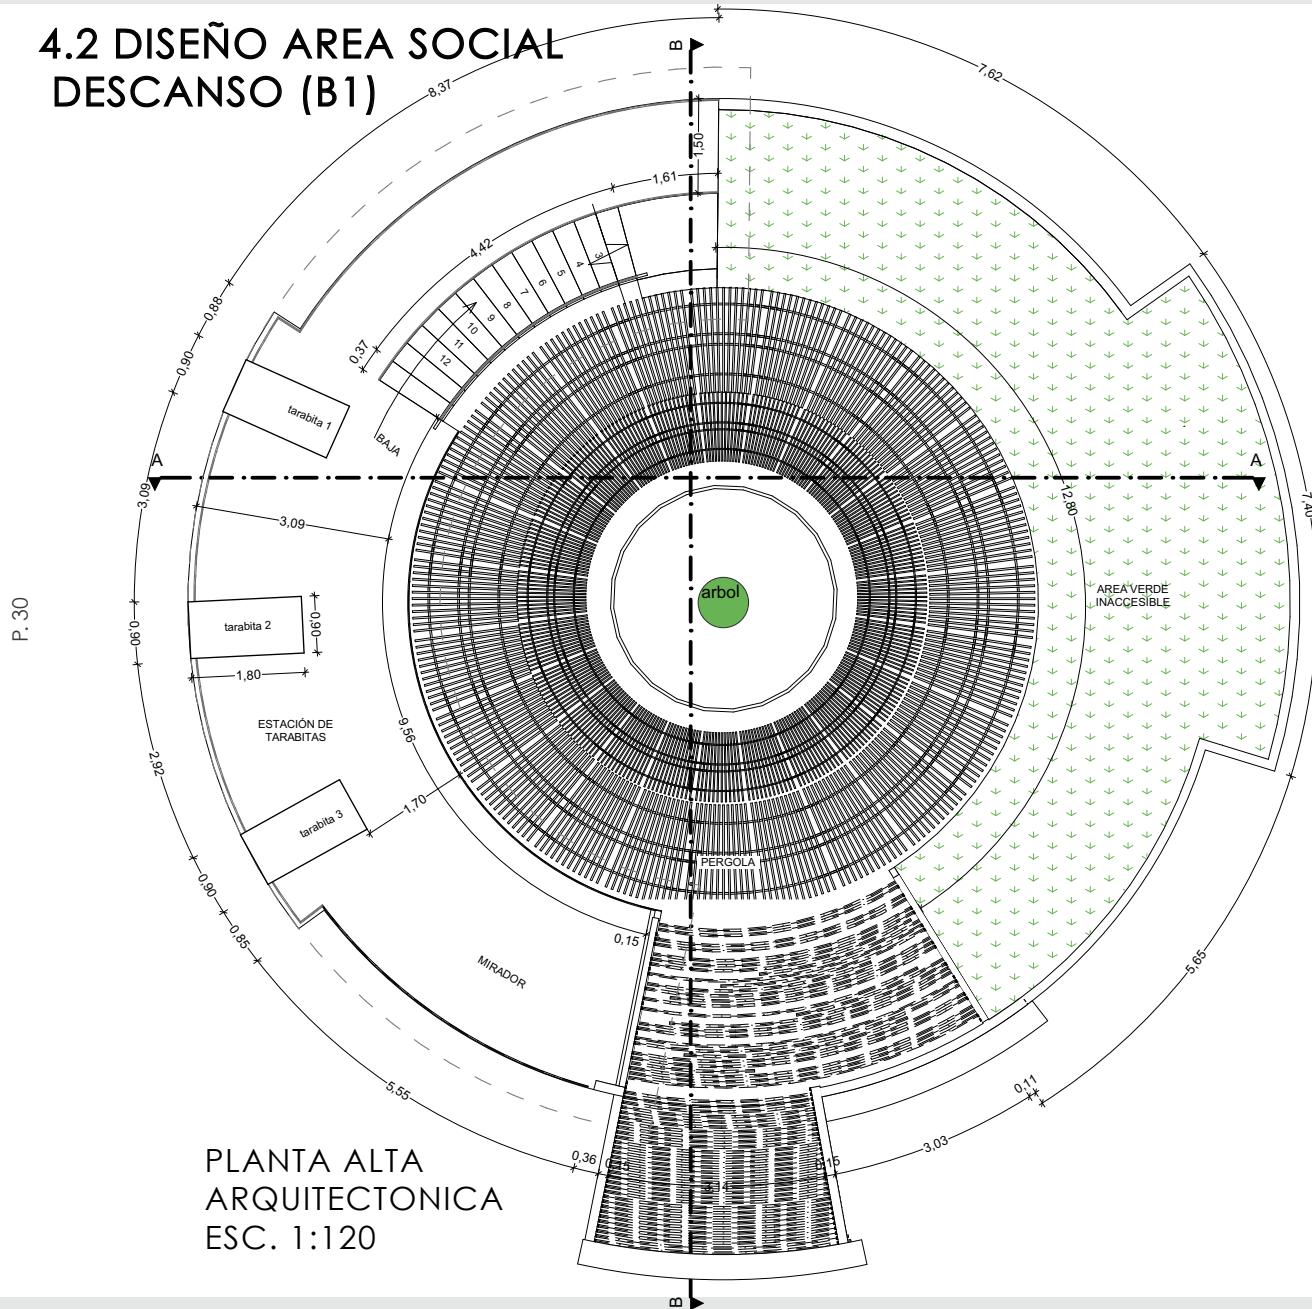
4.2 DISEÑO AREA SOCIAL DESCANSO (B1)

P. 30

B

B

A

A

8,37

7,62

1,50

1,61

4,42

3

4

5

6

7

8

9

10

11

12

0,37

0,88

0,90

tarabita 1

BAJA

3,09

3,09

12,80

7,40

arbol

AREA VERDE INACCESIBLE

0,90

tarabita 2

0,90

1,80

ESTACIÓN DE TARABITAS

9,56

2,92

1,70

tarabita 3

PERGOLA

0,90

0,85

0,15

MIRADOR

5,65

0,11

5,55

3,03

0,36

0,15

3,14

0,15

PLANTA ALTA ARQUITECTONICA ESC. 1:120